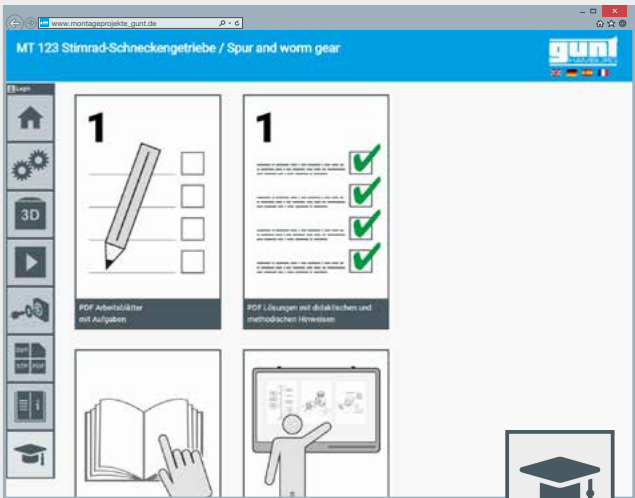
www.montageprojekte_gunt.de

MT 123 Stirnrad-Schneckengetriebe / Spur and worm gear

gunt HAMBURG

Login

3D

DXF STP PDF

1

PDF Arbeitsblätter mit Aufgaben

1

PDF Lösungen mit didaktischen und methodischen Hinweisen